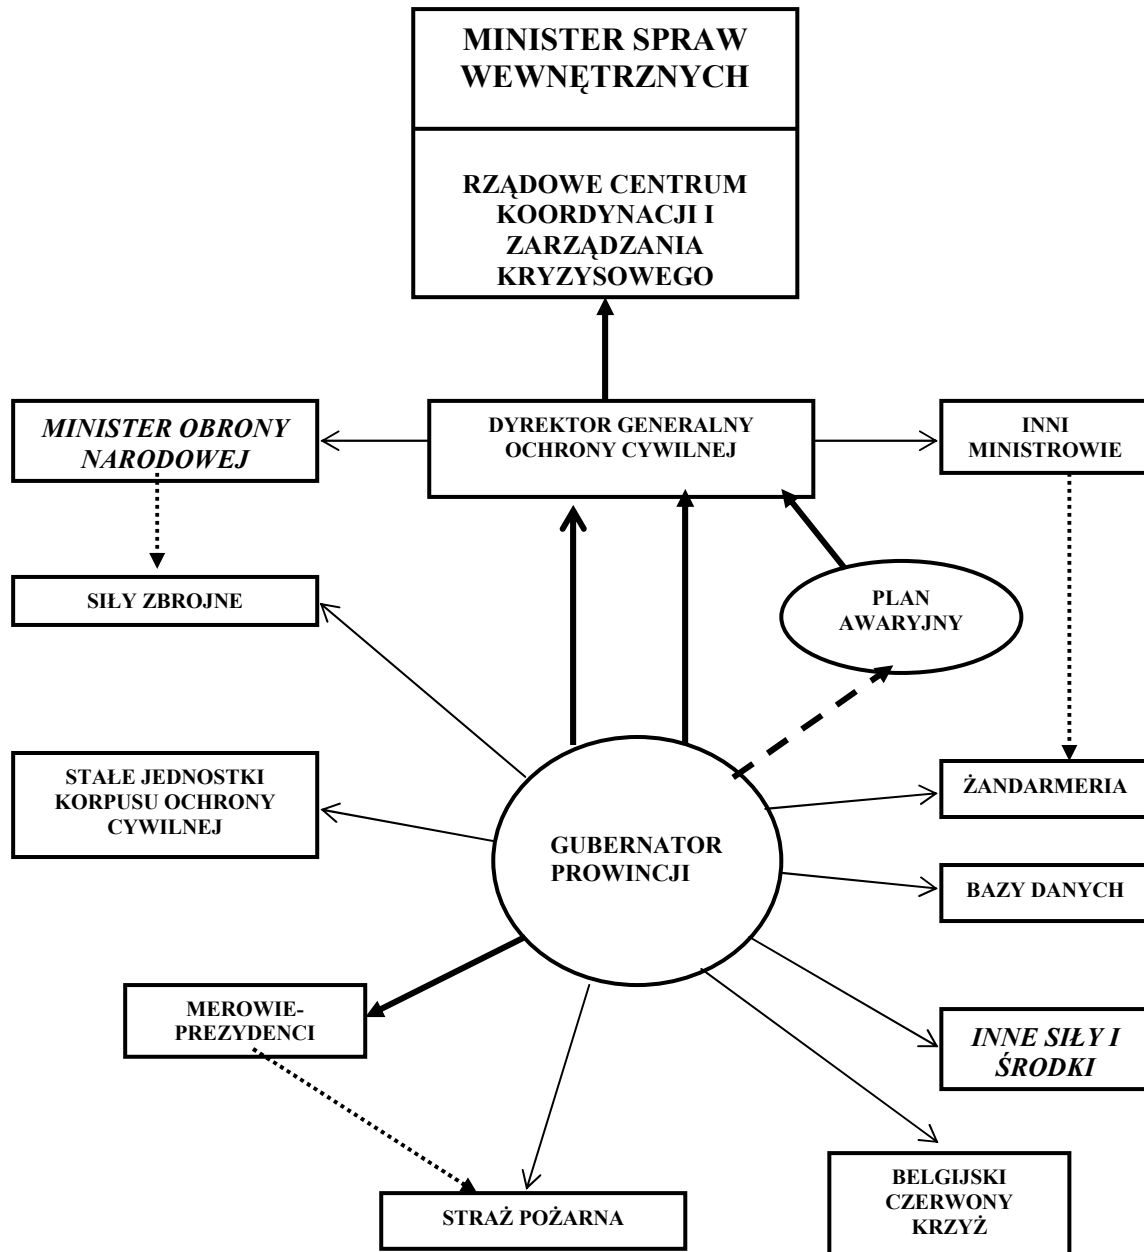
MINISTER SPRAW WEWNĘTRZNYCH

RZĄDOWE CENTRUM KOORDYNACJI I ZARZĄDZANIA KRYZYSOWEGO

*MINISTER OBRONY NARODOWEJ*

DYREKTOR GENERALNY OCHRONY CYWILNEJ

INNI MINISTROWIE

SIŁY ZBROJNE

PLAN AWARYJNY

STAŁE JEDNOSTKI KORPUSU OCHRONY CYWILNEJ

GUBERNATOR PROWINCJI

ŻANDARMERIA

BAZY DANYCH

MEROWIE-PREZYDENCI

*INNE SIŁY I ŚRODKI*

BELGIJSKI CZERWONY KRZYŻ

STRAŻ POŻARNA